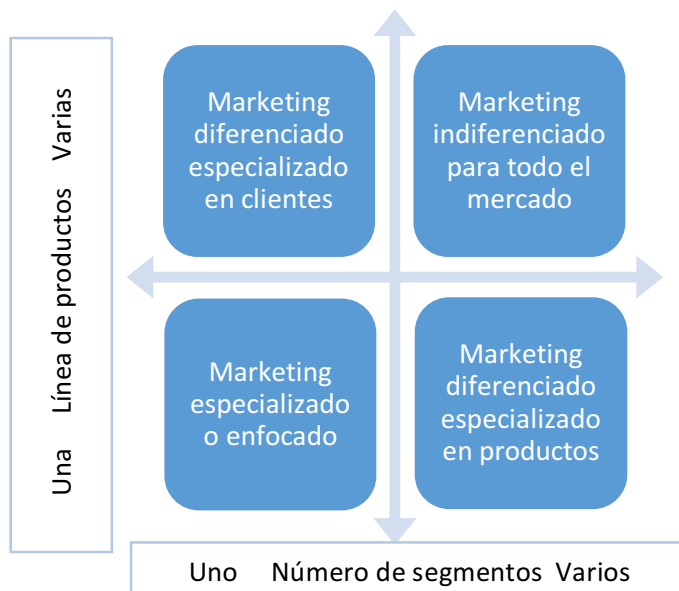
Una Línea de productos Varias

Marketing diferenciado especializado en clientes

Marketing indiferenciado para todo el mercado

Marketing especializado o enfocado

Marketing diferenciado especializado en productos

Uno Número de segmentos Varios